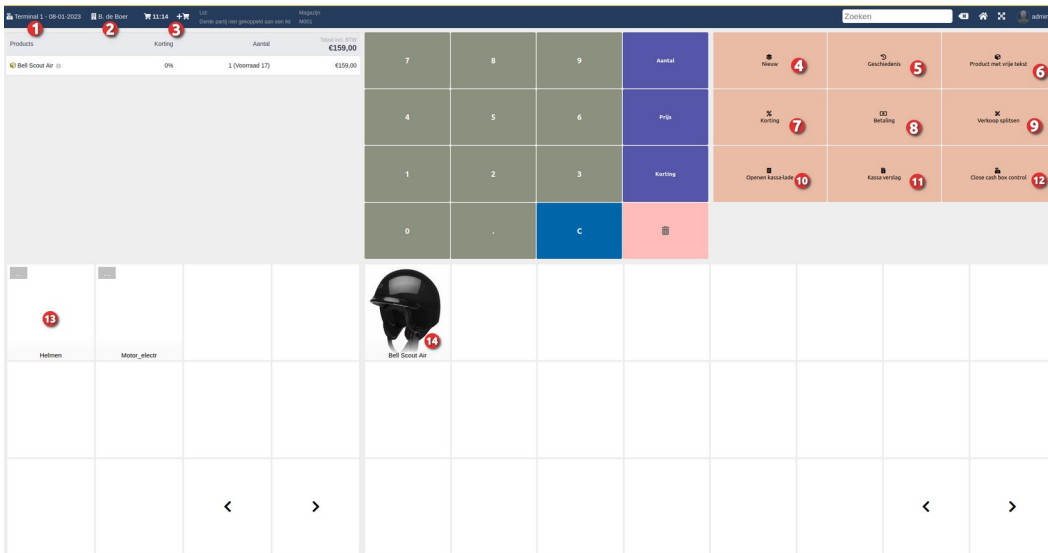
Terminal 1 - 08-01-2023 B. de Boer 11:14 + Lid: Derde partij niet gekoppeld aan een lid Magazijn M001

Zoeken admin

1 2 3

| Products | Korting | Aantal | Totaal incl. BTW €159,00 |
|---|---|---|---|
| Bell Scout Air | 0% | 1 (Voorraad 17) | €159,00 |

7 8 9 Aantal
4 5 6 Prijs
1 2 3 Korting
0 . C

Nieuw 4
Geschiedenis 5
Product met vrije tekst 6
Korting 7
Betaling 8
Verkoop splitsen 9
Openen kassa-lade 10
Kassa verslag 11
Close cash box control 12

... ...
13
Helmen Motor_electr

14
Bell Scout Air

‹ › ‹ ›